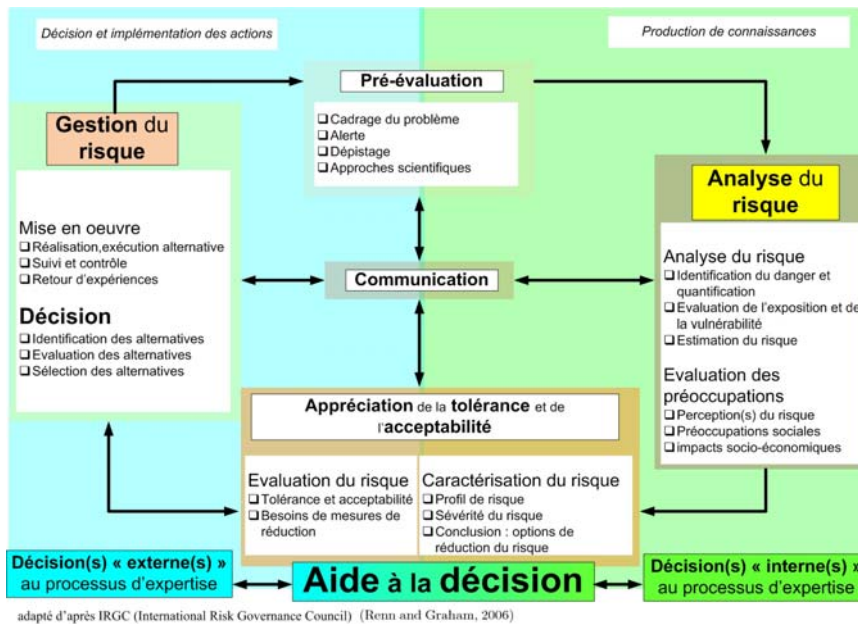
Décision et implémentation des actions

Production de connaissances

Pré-évaluation

❑ Cadrage du problème
❑ Alerte
❑ Dépistage
❑ Approches scientifiques

Gestion du risque

Mise en oeuvre
❑ Réalisation,exécution alternative
❑ Suivi et contrôle
❑ Retour d'expériences

Décision
❑ Identification des alternatives
❑ Evaluation des alternatives
❑ Sélection des alternatives

Communication

Analyse du risque

Analyse du risque
❑ Identification du danger et quantification
❑ Evaluation de l'exposition et de la vulnérabilité
❑ Estimation du risque

Evaluation des préoccupations
❑ Perception(s) du risque
❑ Préoccupations sociales
❑ impacts socio-économiques

Appréciation de la tolérance et de l'acceptabilité

Evaluation du risque
❑ Tolérance et acceptabilité
❑ Besoins de mesures de réduction

Caractérisation du risque
❑ Profil de risque
❑ Sévérité du risque
❑ Conclusion : options de réduction du risque

Décision(s) « externe(s) » au processus d'expertise

Aide à la décision

Décision(s) « interne(s) » au processus d'expertise

adapté d'après IRGC (International Risk Governance Council) (Renn and Graham, 2006)